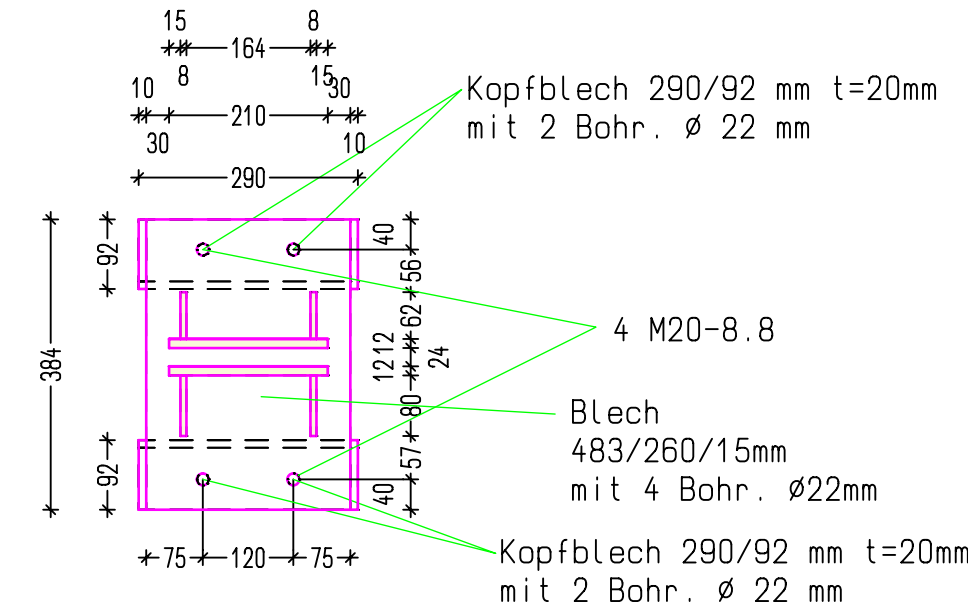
15 8
164
8 15
10 30
210
30 10
290
Kopfblech 290/92 mm t=20mm
mit 2 Bohr. ø 22 mm
384
92
92
40
56
62
12
12
24
80
57
40
4 M20-8.8
Blech
483/260/15mm
mit 4 Bohr. ø22mm
75 120 75
Kopfblech 290/92 mm t=20mm
mit 2 Bohr. ø 22 mm